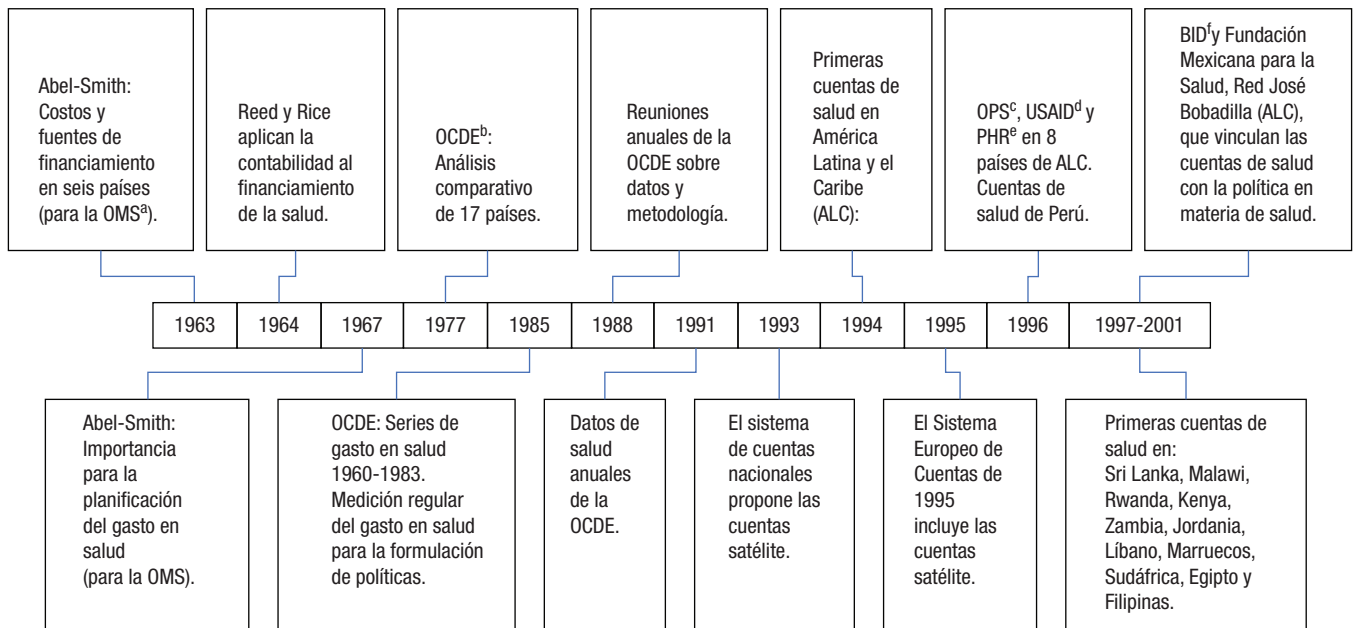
Abel-Smith: Costos y fuentes de financiamiento en seis países (para la OMS$^{a}$).

Reed y Rice aplican la contabilidad al financiamiento de la salud.

OCDE$^{b}$: Análisis comparativo de 17 países.

Reuniones anuales de la OCDE sobre datos y metodología.

Primeras cuentas de salud en América Latina y el Caribe (ALC):

OPS$^{c}$, USAID$^{d}$ y PHR$^{e}$ en 8 países de ALC. Cuentas de salud de Perú.

BID$^{f}$y Fundación Mexicana para la Salud, Red José Bobadilla (ALC), que vinculan las cuentas de salud con la política en materia de salud.

| 1963 | 1964 | 1967 | 1977 | 1985 | 1988 | 1991 | 1993 | 1994 | 1995 | 1996 | 1997-2001 |
|---|---|---|---|---|---|---|---|---|---|---|---|

Abel-Smith: Importancia para la planificación del gasto en salud (para la OMS).

OCDE: Series de gasto en salud 1960-1983. Medición regular del gasto en salud para la formulación de políticas.

Datos de salud anuales de la OCDE.

El sistema de cuentas nacionales propone las cuentas satélite.

El Sistema Europeo de Cuentas de 1995 incluye las cuentas satélite.

Primeras cuentas de salud en: Sri Lanka, Malawi, Rwanda, Kenya, Zambia, Jordania, Líbano, Marruecos, Sudáfrica, Egipto y Filipinas.